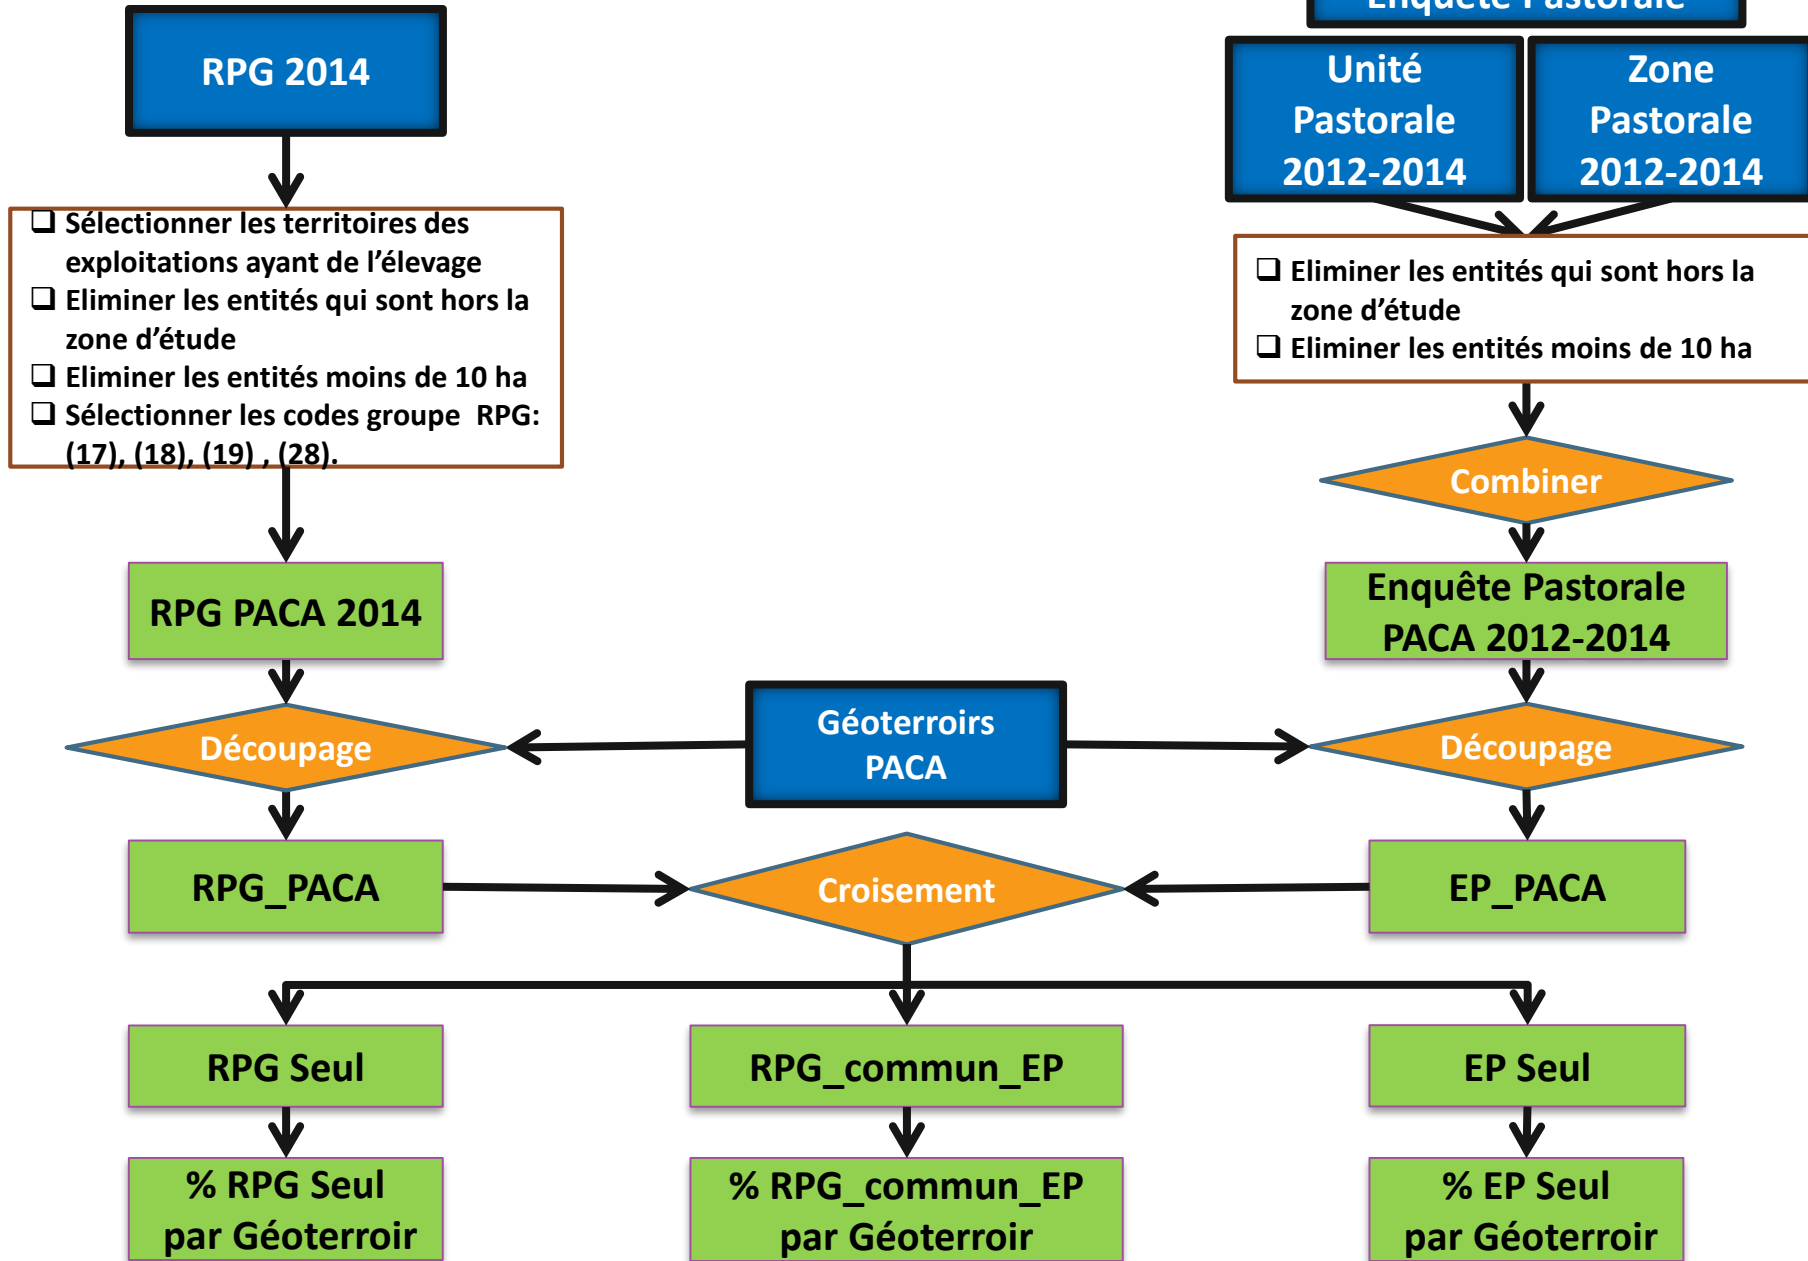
RPG 2014

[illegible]

Unité Pastorale 2012-2014

Zone Pastorale 2012-2014

❑ Sélectionner les territoires des exploitations ayant de l'élevage
❑ Eliminer les entités qui sont hors la zone d'étude
❑ Eliminer les entités moins de 10 ha
❑ Sélectionner les codes groupe RPG: (17), (18), (19) , (28).

❑ Eliminer les entités qui sont hors la zone d'étude
❑ Eliminer les entités moins de 10 ha

Combiner

RPG PACA 2014

Enquête Pastorale PACA 2012-2014

Découpage

Géoterroirs PACA

Découpage

RPG_PACA

Croisement

EP_PACA

RPG Seul

RPG_commun_EP

EP Seul

% RPG Seul par Géoterroir

% RPG_commun_EP par Géoterroir

% EP Seul par Géoterroir